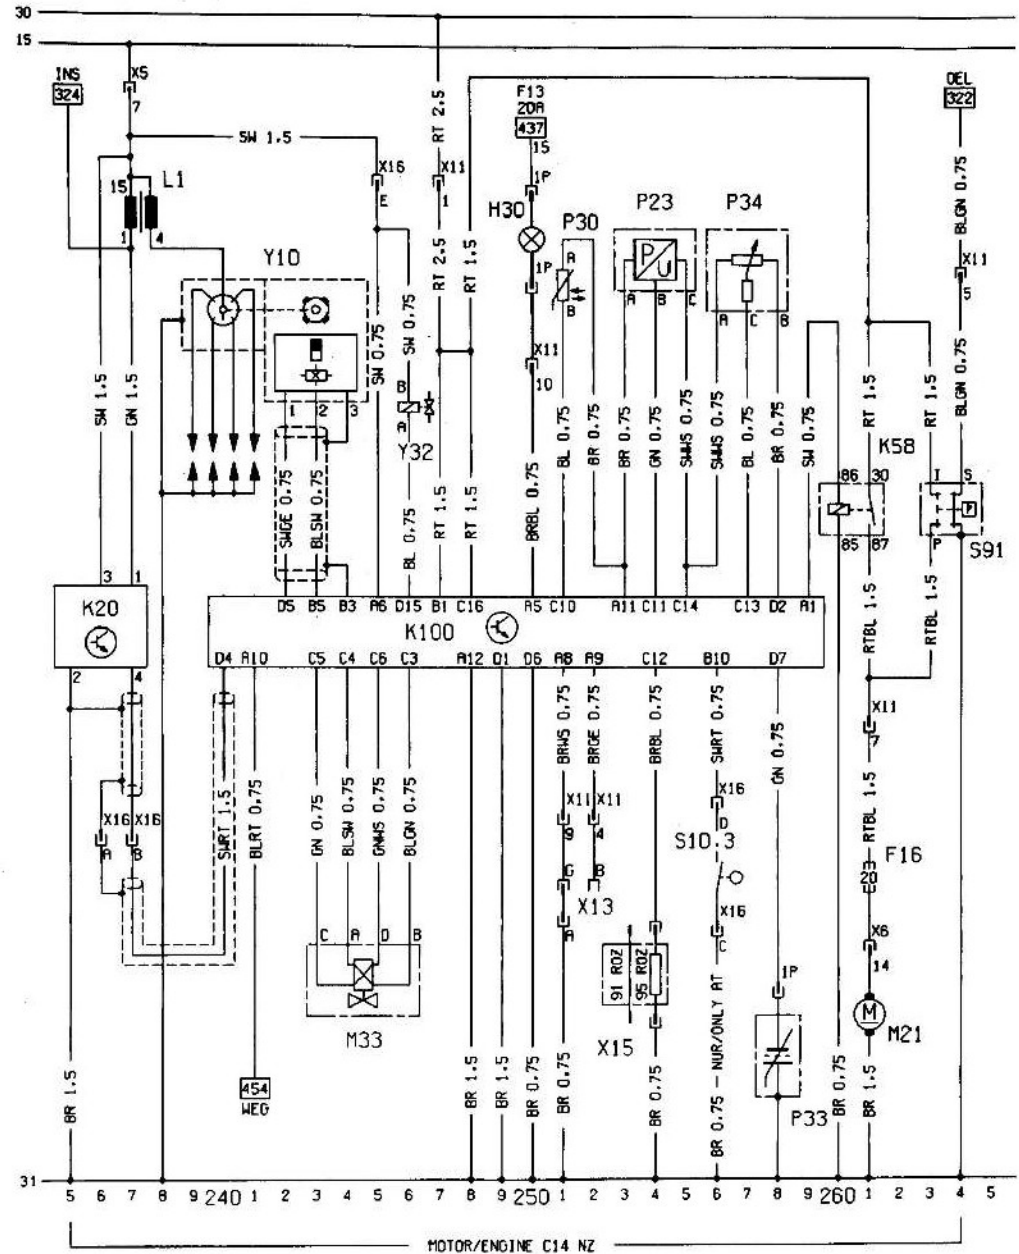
30
15
INS
324
X5
7
SW 1.5
15
L1
1
4
SW 1.5
GN 1.5
Y10
X16
E
SW 0.75
SW 0.75
1 2 3
SWGE 0.75
BLSW 0.75
RT 2.5
X11
1
RT 2.5
RT 1.5
B
A
Y32
BL 0.75
RT 1.5
RT 1.5
F13
20A
437
15
1P
H30
1P
X11
10
BRBL 0.75
P30
A
B
BL 0.75
BR 0.75
P23
A B C
BR 0.75
GN 0.75
SWWS 0.75
P34
A C B
SWWS 0.75
BL 0.75
BR 0.75
SW 0.75
RT 1.5
K58
86 30
85 87
RT 1.5
OEL
322
BLGN 0.75
X11
5
BLGN 0.75
I S
P
S91
RTBL 1.5
RTBL 1.5
K20
3 1
2 4
D5 B5 B3 A6 D15 B1 C16 A5 C10 A11 C11 C14 C13 D2 A1
K100
D4 A10 C5 C4 C6 C3 A12 D1 D6 A8 A9 C12 B10 D7
X16 X16
A B
SWRT 1.5
BLRT 0.75
GN 0.75
BLSW 0.75
GNWS 0.75
BLGN 0.75
C A D B
M33
454
WEG
BR 1.5
BR 1.5
BR 0.75
BRWS 0.75
BRGE 0.75
X11 X11
9 4
G B
X13
A
BR 0.75
BRBL 0.75
91 RO2
95 RO2
X15
BR 0.75
SWRT 0.75
X16
D
S10.3
X16
C
NUR/ONLY AT
BR 0.75
GN 0.75
1P
P33
BR 0.75
X11
7
RTBL 1.5
20
F16
X6
14
M
M21
BR 1.5
BR 1.5
31
5 6 7 8 9 240 1 2 3 4 5 6 7 8 9 250 1 2 3 4 5 6 7 8 9 260 1 2 3 4 5
MOTOR/ENGINE C14 NZ